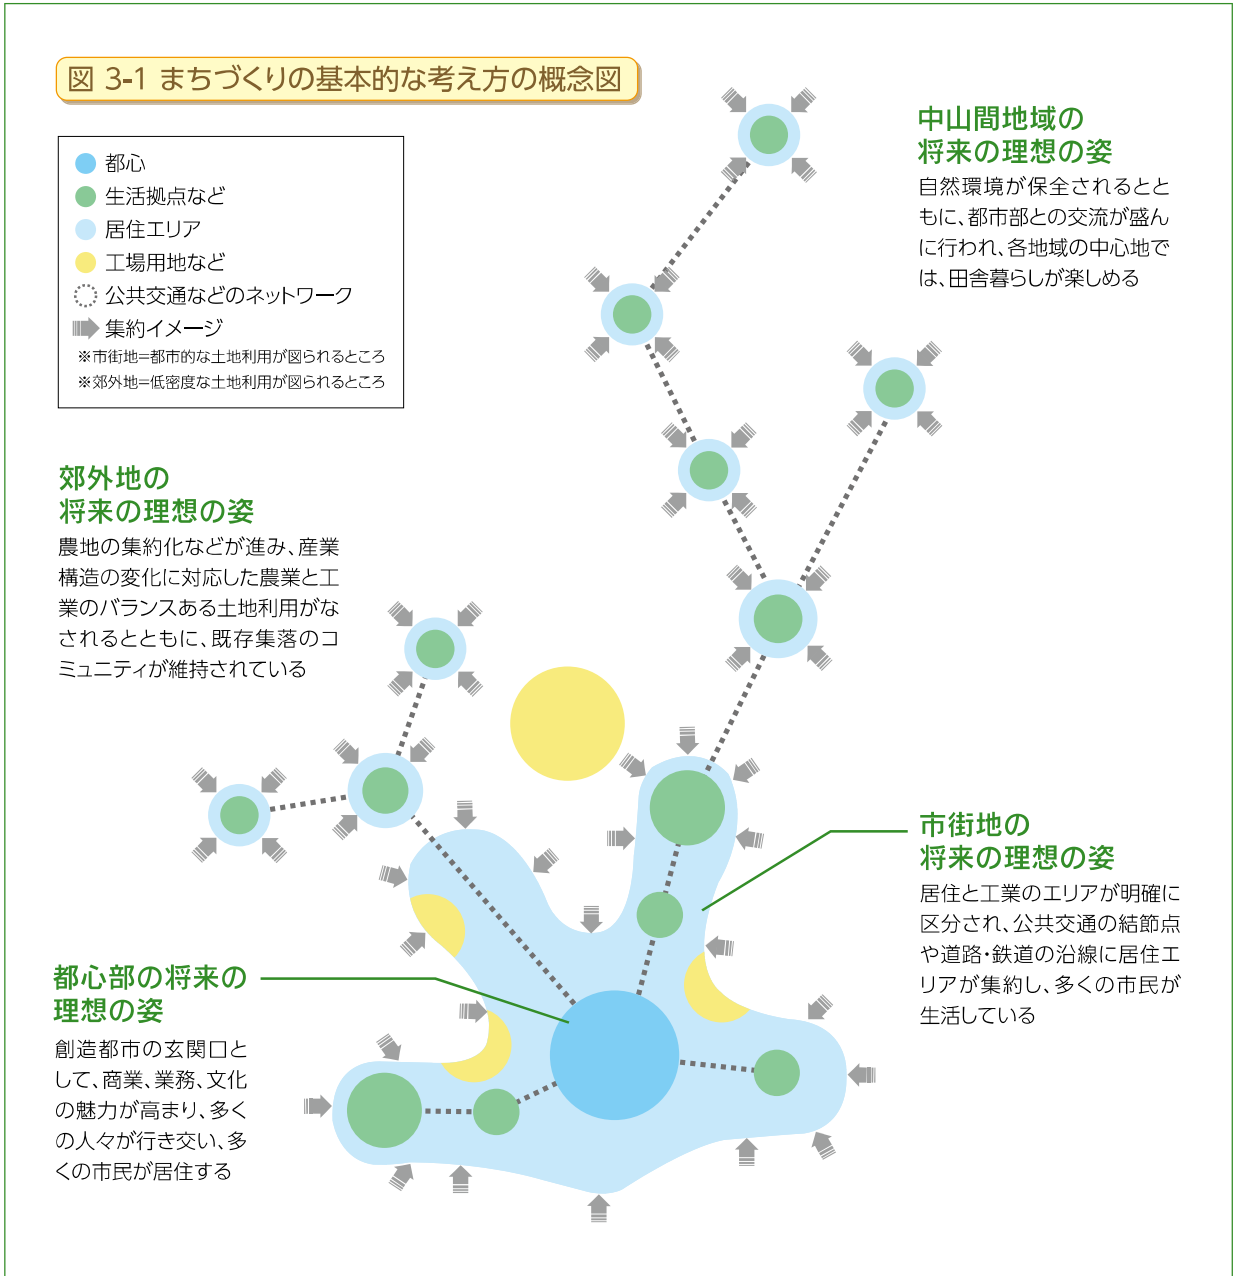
図 3-1 まちづくりの基本的な考え方の概念図

都心
生活拠点など
居住エリア
工場用地など
公共交通などのネットワーク
集約イメージ
※市街地=都市的な土地利用が図られるところ
※郊外地=低密度な土地利用が図られるところ

中山間地域の
将来の理想の姿
自然環境が保全されるとともに、都市部との交流が盛んに行われ、各地域の中心地では、田舎暮らしが楽しめる

郊外地の
将来の理想の姿
農地の集約化などが進み、産業構造の変化に対応した農業と工業のバランスある土地利用がなされるとともに、既存集落のコミュニティが維持されている

市街地の
将来の理想の姿
居住と工業のエリアが明確に区分され、公共交通の結節点や道路・鉄道の沿線に居住エリアが集約し、多くの市民が生活している

都心部の将来の
理想の姿
創造都市の玄関口として、商業、業務、文化の魅力が高まり、多くの人々が行き交い、多くの市民が居住する